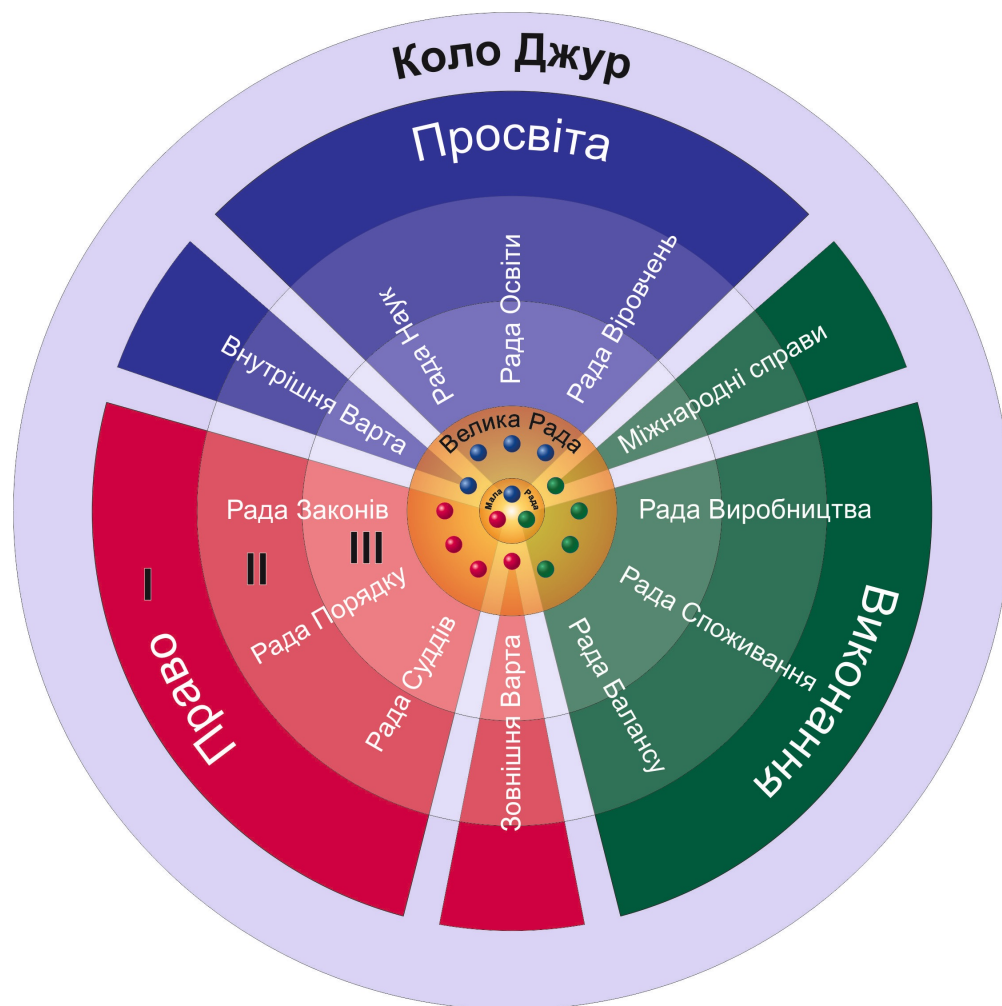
Коло Джур

Просвіта

Рада Наук

Рада Освіти

Рада Віровчень

Внутрішня Варта

Міжнародні справи

Велика Рада

Мала Рада

Рада Законів

Рада Виробництва

I

II

III

Рада Порядку

Рада Споживання

Право

Виконання

Рада Суддів

Зовнішня Варта

Рада Балансу